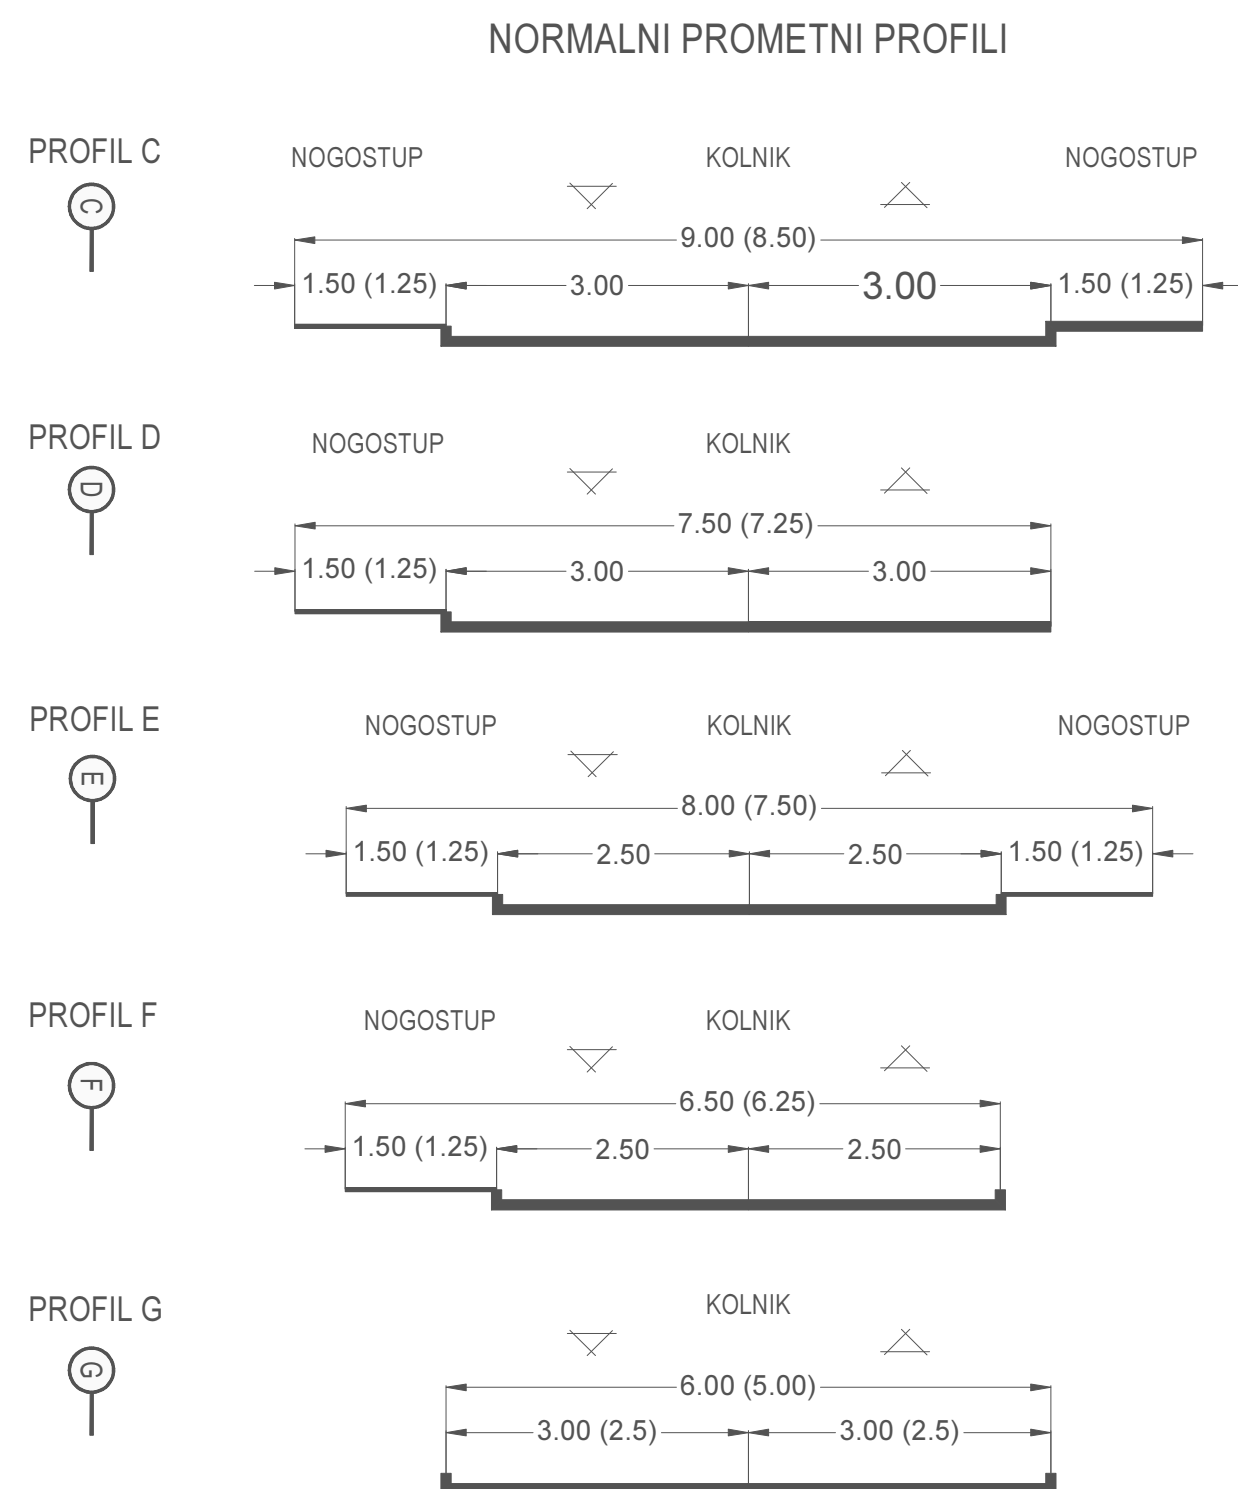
NORMALNI PROMETNI PROFILI

PROFIL C
C
NOGOSTUP
KOLNIK
NOGOSTUP
9.00 (8.50)
1.50 (1.25)
3.00
3.00
1.50 (1.25)

PROFIL D
D
NOGOSTUP
KOLNIK
7.50 (7.25)
1.50 (1.25)
3.00
3.00

PROFIL E
E
NOGOSTUP
KOLNIK
NOGOSTUP
8.00 (7.50)
1.50 (1.25)
2.50
2.50
1.50 (1.25)

PROFIL F
F
NOGOSTUP
KOLNIK
6.50 (6.25)
1.50 (1.25)
2.50
2.50

PROFIL G
G
KOLNIK
6.00 (5.00)
3.00 (2.5)
3.00 (2.5)